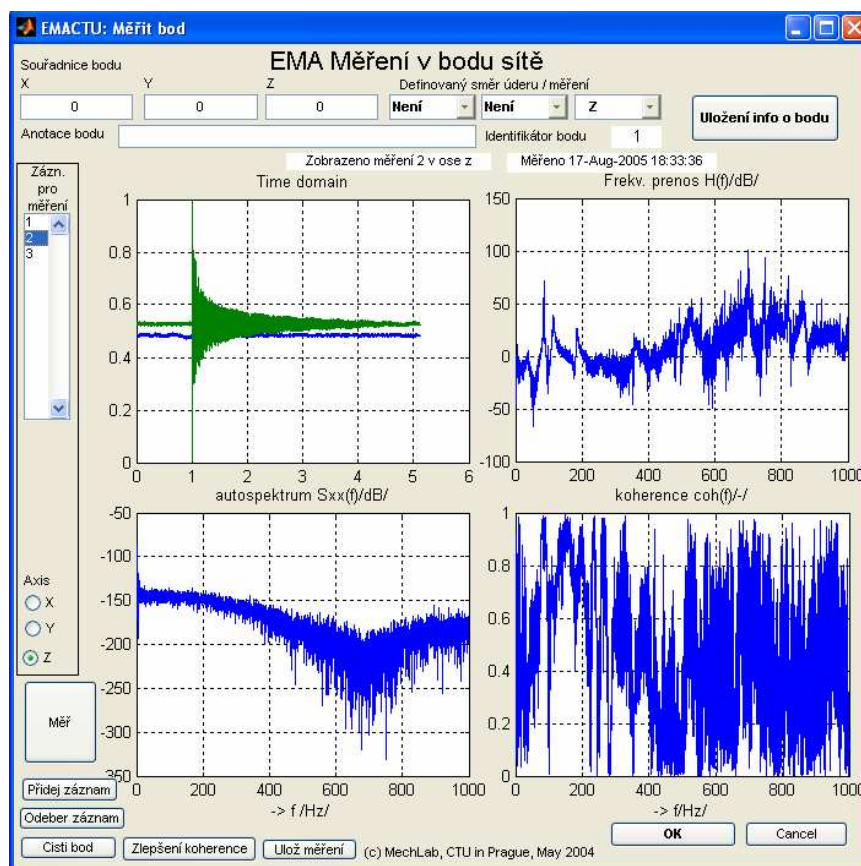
EMACTU: Měřit bod

EMA Měření v bodu sítě

Souřadnice bodu

X

Y

Z

0

0

0

Definovaný směr úderu / měření

Není

Není

Z

Uložení info o bodu

Anotace bodu

Identifikátor bodu

1

Zobrazeno měření 2 v ose z

Měřeno 17-Aug-2005 18:33:36

Zázn. pro měření

1
2
3

Time domain

1
0.8
0.6
0.4
0.2
0
0 1 2 3 4 5 6

Frekv. prenos H(f)/dB/

150
100
50
0
-50
-100
0 200 400 600 800 1000

autospektrum Sxx(f)/dB/

-50
-100
-150
-200
-250
-300
-350
0 200 400 600 800 1000

-> f /Hz/

koherence coh(f)/-/

1
0.8
0.6
0.4
0.2
0
0 200 400 600 800 1000

-> f/Hz/

Axis

X

Y

Z

Měř

Přidej záznam

Odeber záznam

Cisti bod

Zlepšení koherence

Ulož měření

(c) MechLab, CTU in Prague, May 2004

OK

Cancel